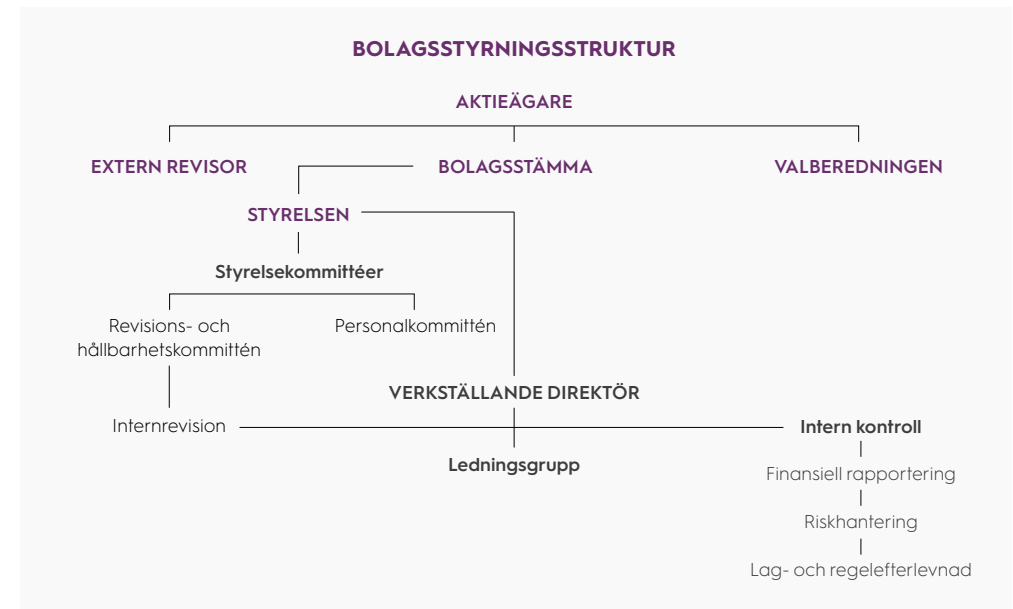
BOLAGSSTYRNINGSSTRUKTUR

AKTIEÄGARE

EXTERN REVISOR

BOLAGSSTÄMMA

VALBEREDNINGEN

STYRELSEN

Styrelsekommittéer

Revisions- och hållbarhetskommittén

Personalkommittén

VERKSTÄLLANDE DIREKTÖR

Internrevision

Intern kontroll

Ledningsgrupp

Finansiell rapportering

Riskhantering

Lag- och regelefterlevnad